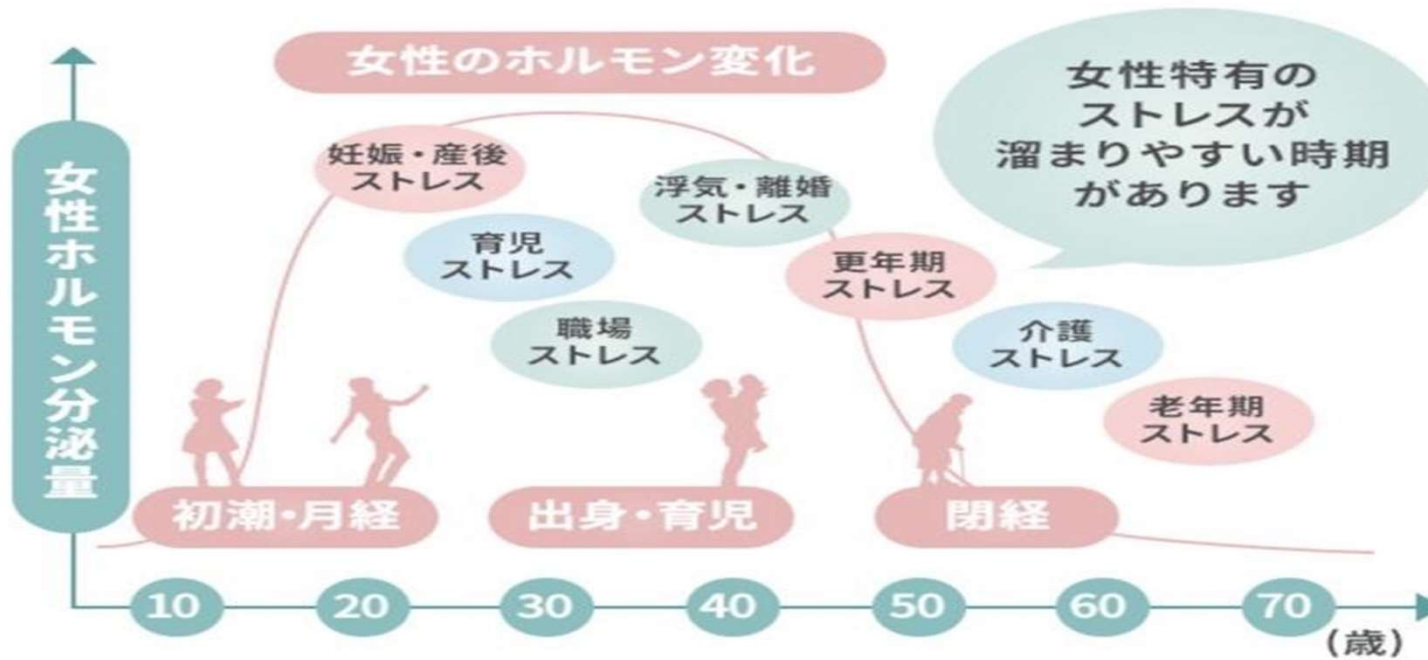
女性のホルモン変化

女性特有のストレスが溜まりやすい時期があります

女性ホルモン分泌量

妊娠・産後ストレス

育児ストレス

職場ストレス

浮気・離婚ストレス

更年期ストレス

介護ストレス

老年期ストレス

初潮・月経

出身・育児

閉経

10 20 30 40 50 60 70 (歳)